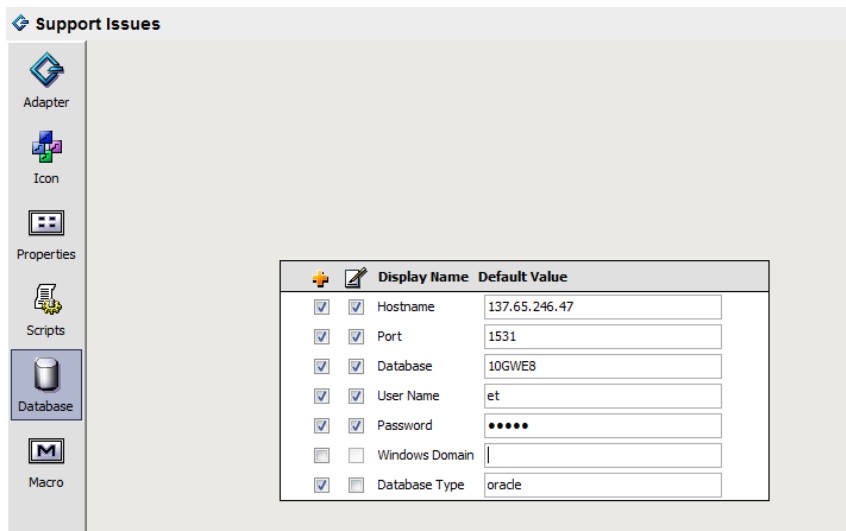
Support Issues

Adapter

Icon

Properties

Scripts

Database

Macro

| | | Display Name | Default Value |
|---|---|---|---|
| ☑ | ☑ | Hostname | 137.65.246.47 |
| ☑ | ☑ | Port | 1531 |
| ☑ | ☑ | Database | 10GWE8 |
| ☑ | ☑ | User Name | et |
| ☑ | ☑ | Password | ••••• |
| ☐ | ☐ | Windows Domain | |
| ☑ | ☐ | Database Type | oracle |